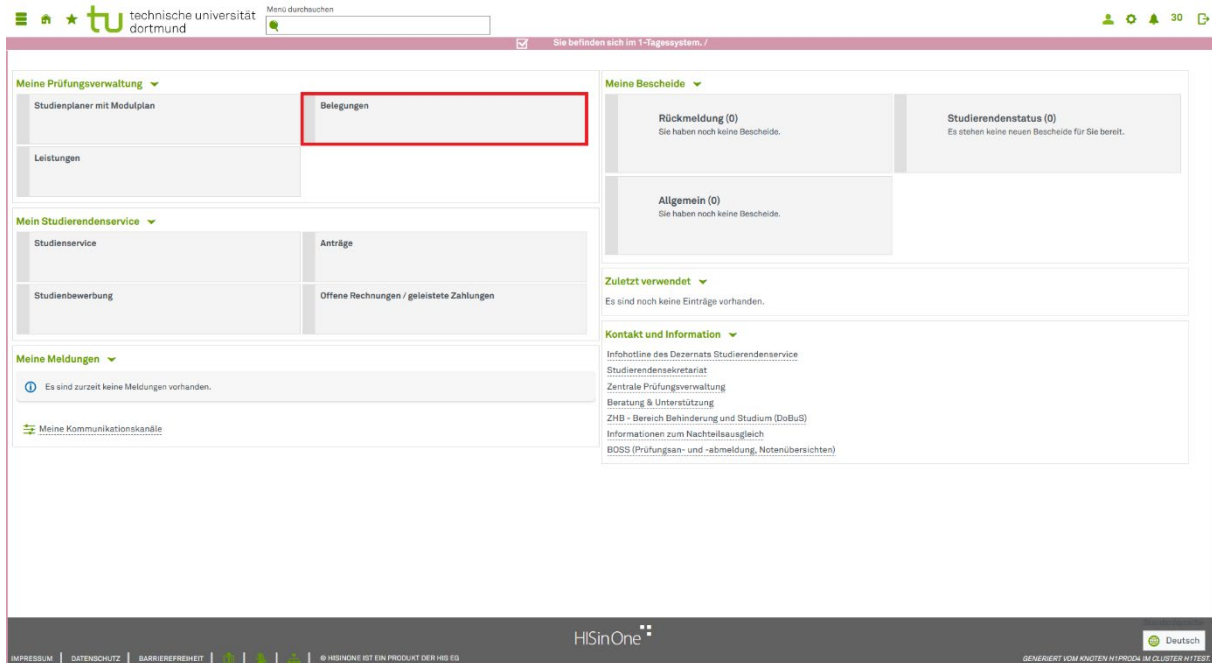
tu technische universität dortmund

Menü durchsuchen

30

Sie befinden sich im 1-Tagessystem. /

Meine Prüfungsverwaltung

Studienplaner mit Modulplan

Belegungen

Leistungen

Mein Studierendenservice

Studienservice

Anträge

Studienbewerbung

Offene Rechnungen / geleistete Zahlungen

Meine Meldungen

Es sind zurzeit keine Meldungen vorhanden.

Meine Kommunikationskanäle

Meine Bescheide

Rückmeldung (0)
Sie haben noch keine Bescheide.

Studierendenstatus (0)
Es stehen keine neuen Bescheide für Sie bereit.

Allgemein (0)
Sie haben noch keine Bescheide.

Zuletzt verwendet

Es sind noch keine Einträge vorhanden.

Kontakt und Information

Infohotline des Dezernats Studierendenservice
Studierendensekretariat
Zentrale Prüfungsverwaltung
Beratung & Unterstützung
ZHB - Bereich Behinderung und Studium (DoBuS)
Informationen zum Nachteilsausgleich
BOSS (Prüfungsan- und -abmeldung, Notenübersichten)

HISinOne

Deutsch

IMPRESSUM | DATENSCHUTZ | BARRIEREFREIHEIT | | | | © HISINONE IST EIN PRODUKT DER HIS EG

GENERIERT VOM KNOTEN H1PROD4 IM CLUSTER H1TEST.